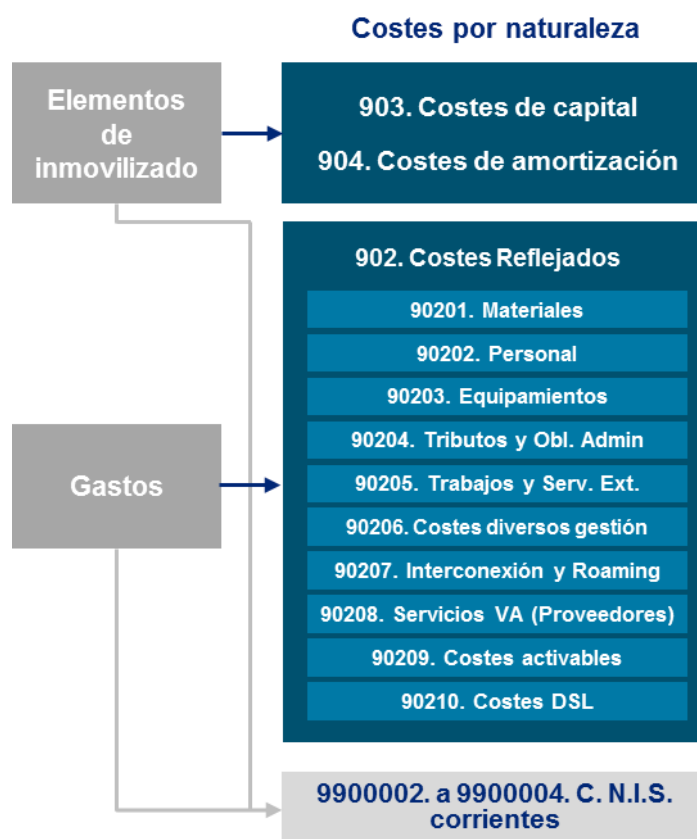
Costes por naturaleza

Elementos de inmovilizado

903. Costes de capital

904. Costes de amortización

902. Costes Reflejados

90201. Materiales

90202. Personal

90203. Equipamientos

90204. Tributos y Obl. Admin

90205. Trabajos y Serv. Ext.

90206. Costes diversos gestión

90207. Interconexión y Roaming

90208. Servicios VA (Proveedores)

90209. Costes activables

90210. Costes DSL

Gastos

9900002. a 9900004. C. N.I.S. corrientes